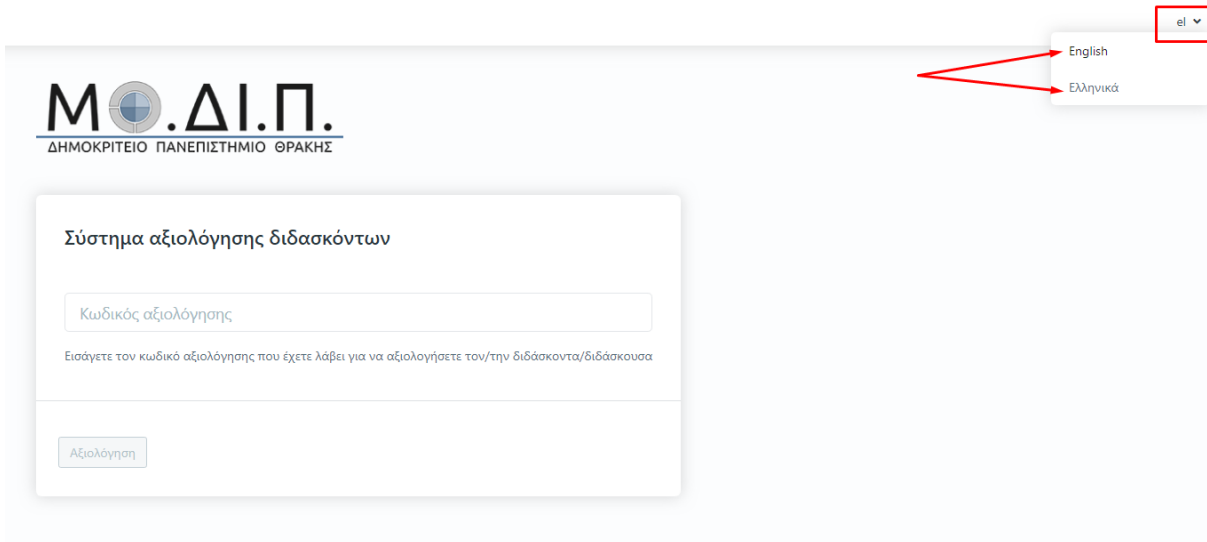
el

English

Ελληνικά

Μ .ΔΙ.Π.
ΔΗΜΟΚΡΙΤΕΙΟ ΠΑΝΕΠΙΣΤΗΜΙΟ ΘΡΑΚΗΣ

Σύστημα αξιολόγησης διδασκόντων

Κωδικός αξιολόγησης

Εισάγετε τον κωδικό αξιολόγησης που έχετε λάβει για να αξιολογήσετε τον/την διδάσκοντα/διδάσκουσα

Αξιολόγηση